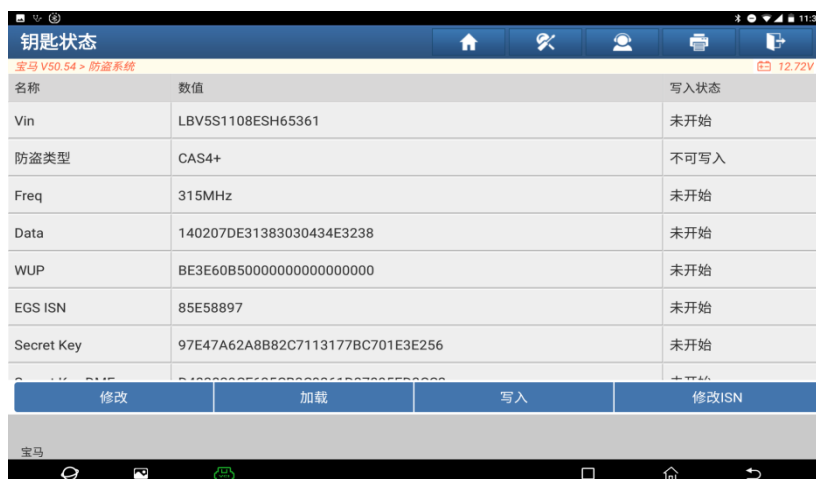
11:3

钥匙状态

宝马 V50.54 > 防盗系统

12.72V

| 名称 | 数值 | 写入状态 |
|---|---|---|
| Vin | LBV5S1108ESH65361 | 未开始 |
| 防盗类型 | CAS4+ | 不可写入 |
| Freq | 315MHz | 未开始 |
| Data | 140207DE31383030434E3238 | 未开始 |
| WUP | BE3E60B50000000000000000 | 未开始 |
| EGS ISN | 85E58897 | 未开始 |
| Secret Key | 97E47A62A8B82C7113177BC701E3E256 | 未开始 |
| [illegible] | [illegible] | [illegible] |

修改 加载 写入 修改ISN

宝马